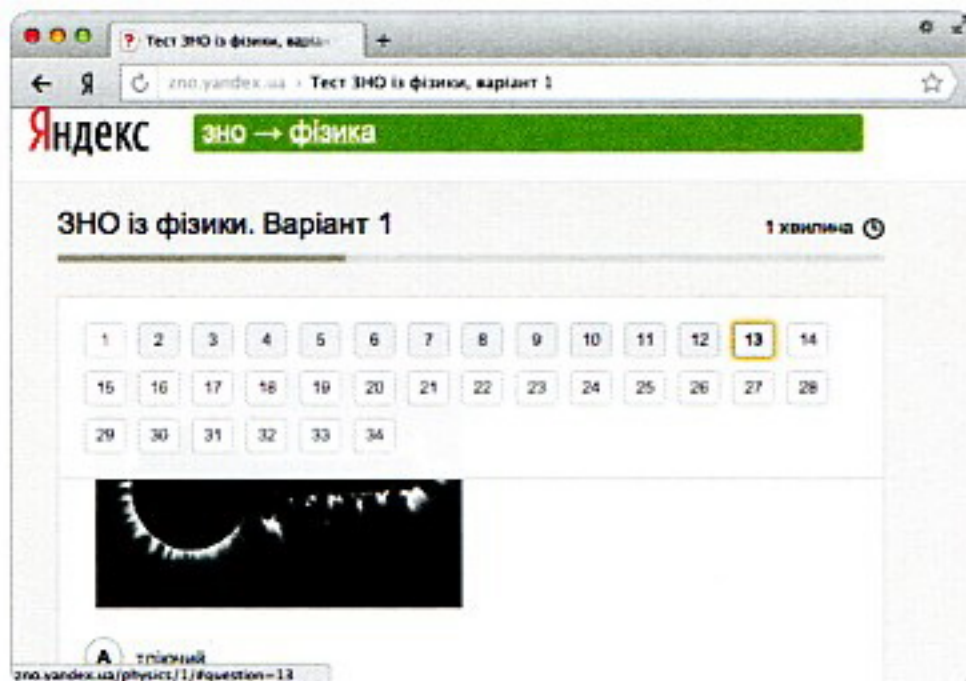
Тест ЗНО із фізики, варіа-

+

Я

zno.yandex.ua › Тест ЗНО із фізики, варіант 1

Яндекс

зно → фізика

ЗНО із фізики. Варіант 1

1 хвилина

| 1 | 2 | 3 | 4 | 5 | 6 | 7 | 8 | 9 | 10 | 11 | 12 | 13 | 14 |
|---|---|---|---|---|---|---|---|---|---|---|---|---|---|
| 15 | 16 | 17 | 18 | 19 | 20 | 21 | 22 | 23 | 24 | 25 | 26 | 27 | 28 |
| 29 | 30 | 31 | 32 | 33 | 34 | | | | | | | | |

A

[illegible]

zno.yandex.ua/physics/1/#question=13